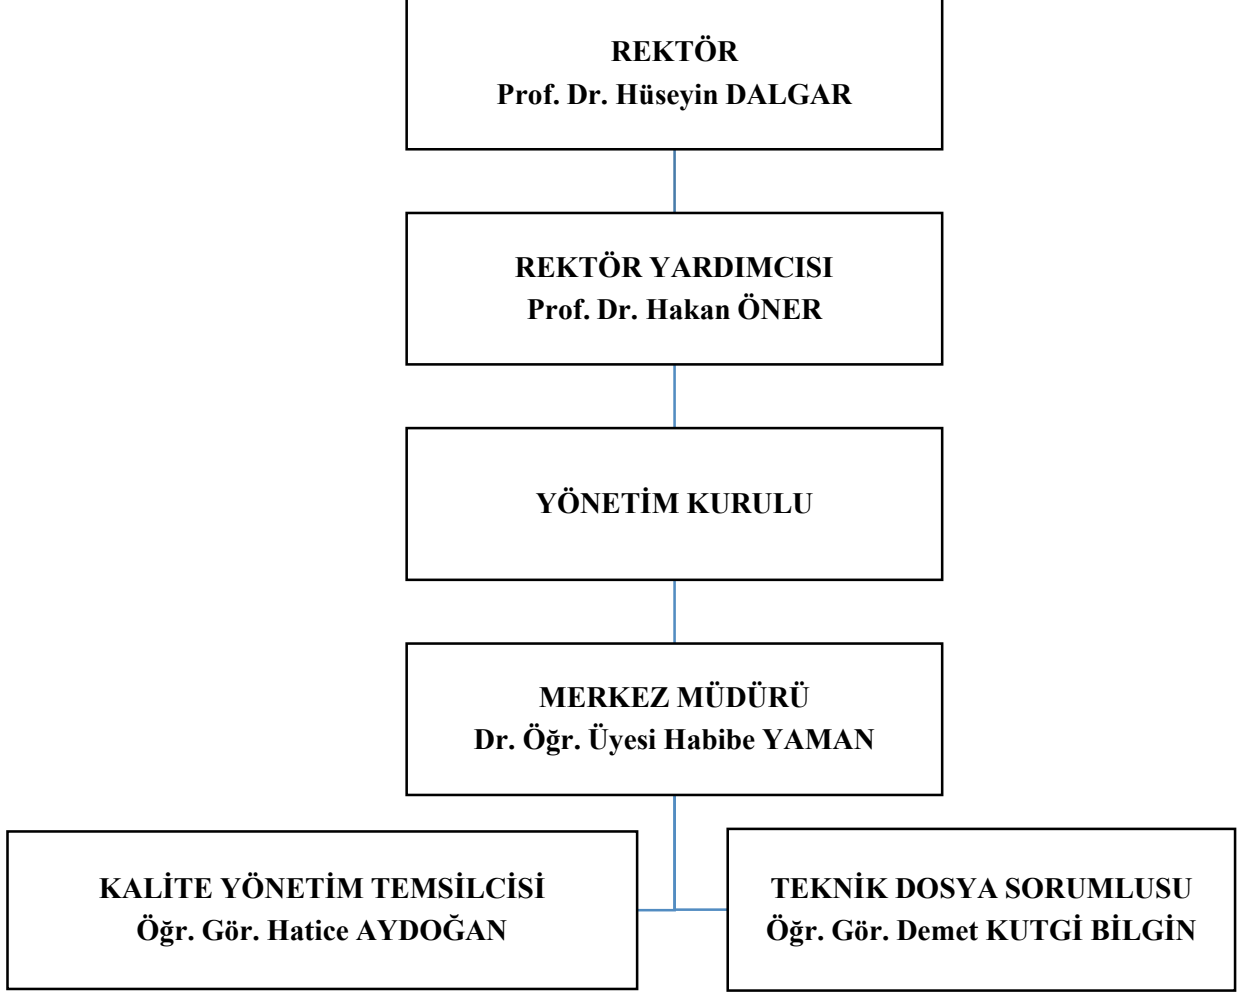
REKTÖR
Prof. Dr. Hüseyin DALGAR

REKTÖR YARDIMCISI
Prof. Dr. Hakan ÖNER

YÖNETİM KURULU

MERKEZ MÜDÜRÜ
Dr. Öğr. Üyesi Habibe YAMAN

KALİTE YÖNETİM TEMSİLCİSİ
Öğr. Gör. Hatice AYDOĞAN

TEKNİK DOSYA SORUMLUSU
Öğr. Gör. Demet KUTGİ BİLGİN